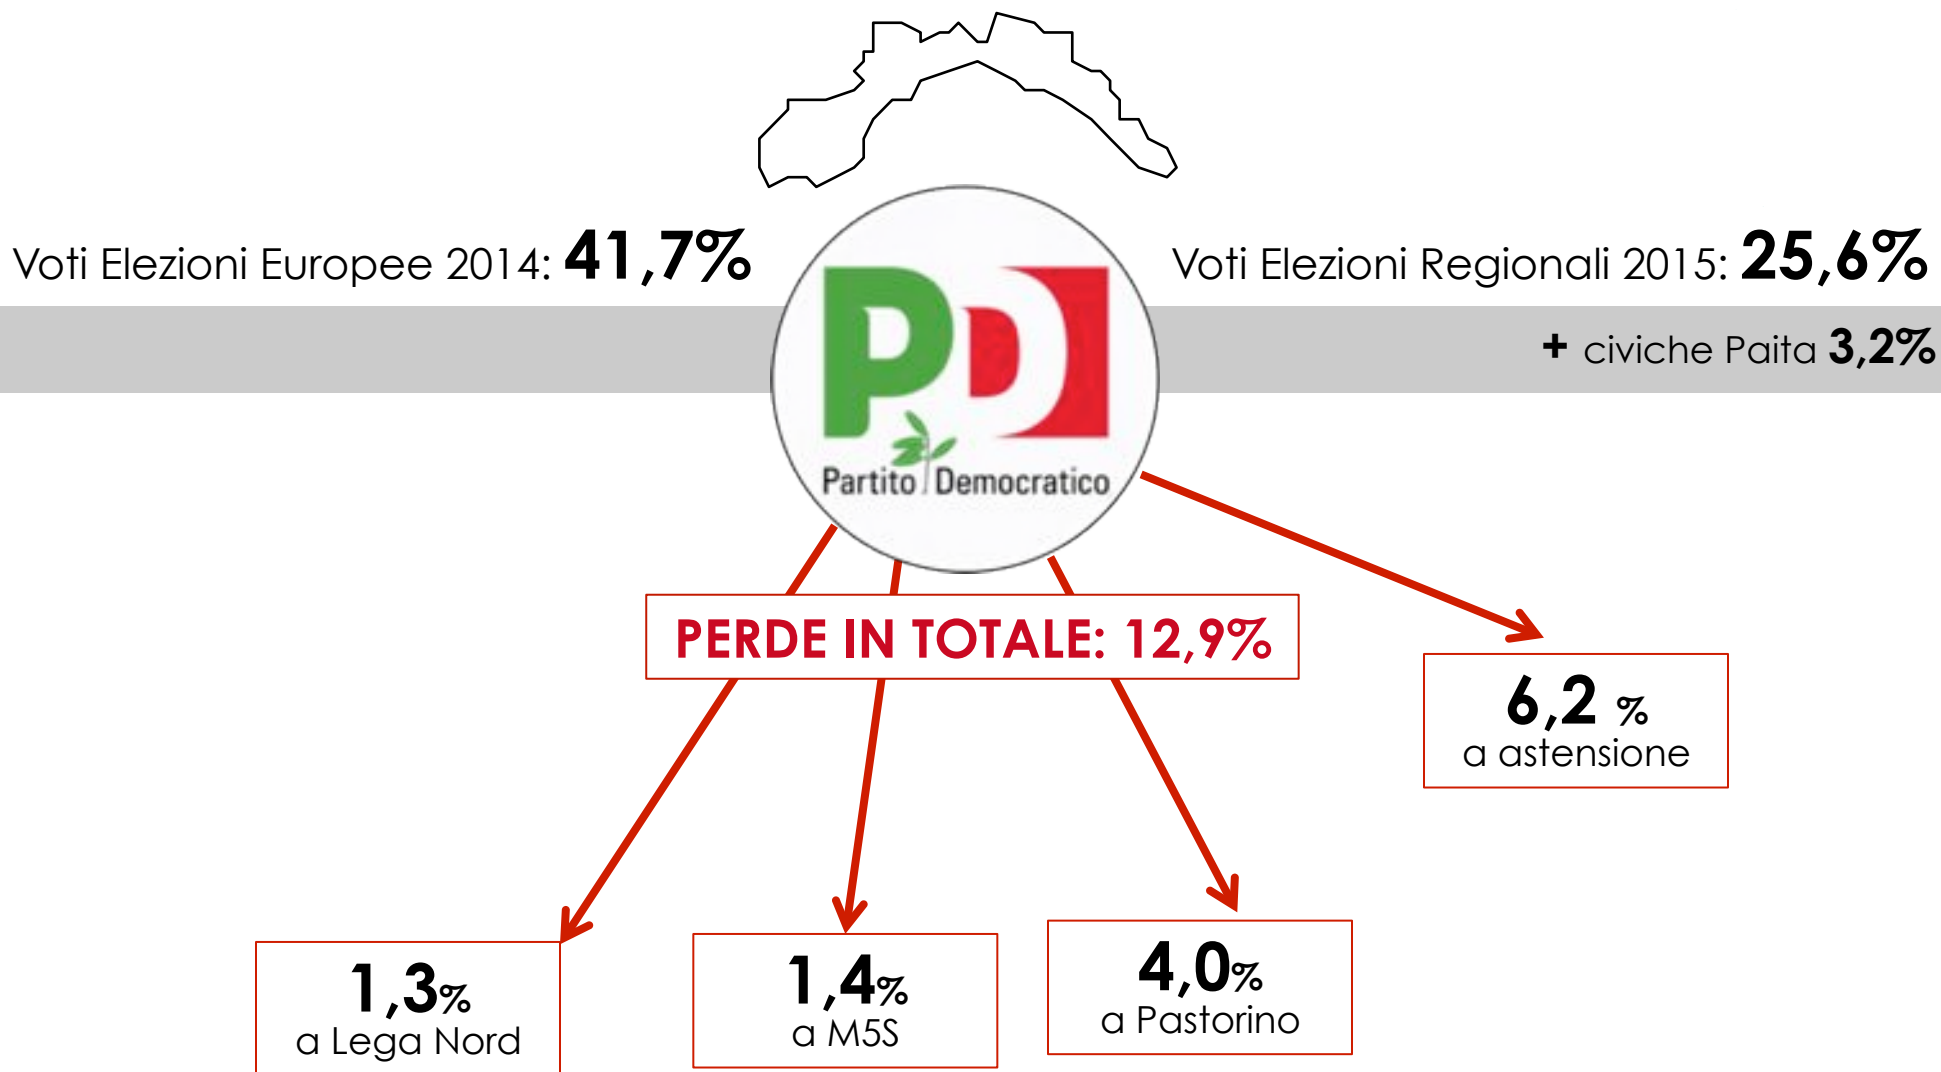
Voti Elezioni Europee 2014: 41,7%

Voti Elezioni Regionali 2015: 25,6%

+ civiche Paita 3,2%

PD
Partito Democratico

PERDE IN TOTALE: 12,9%

6,2 %
a astensione

1,3%
a Lega Nord

1,4%
a M5S

4,0%
a Pastorino